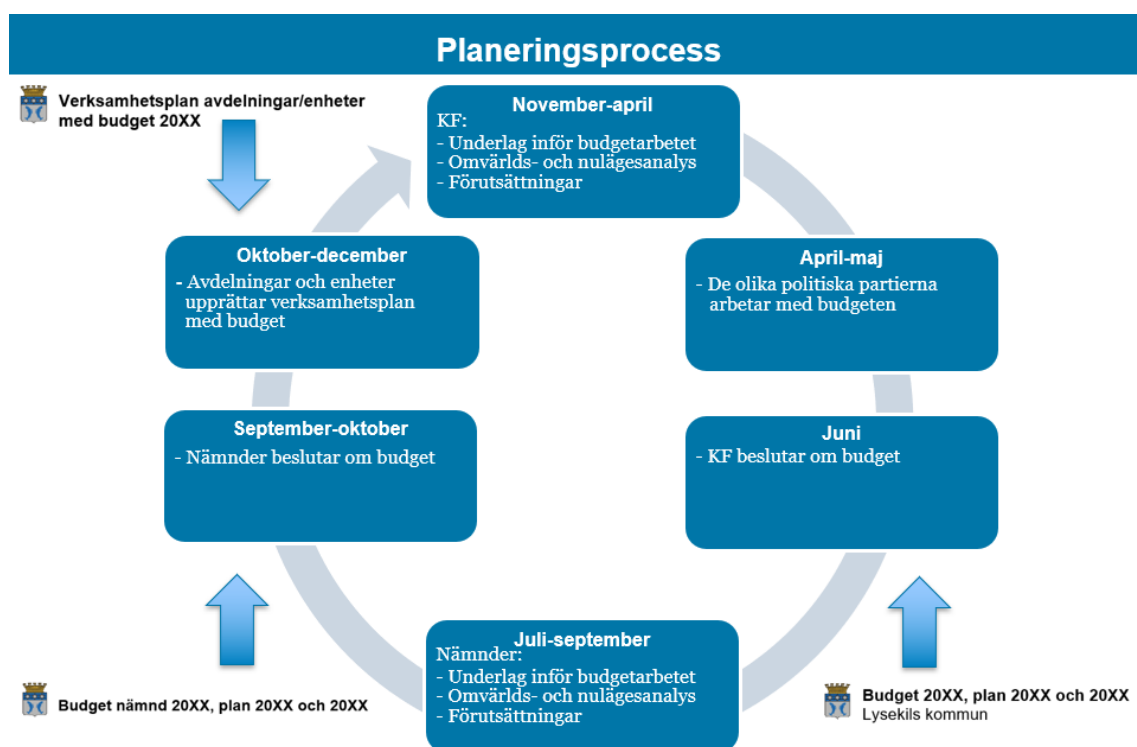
Planeringsprocess

Verksamhetsplan avdelningar/enheter med budget 20XX

November-april
KF:
- Underlag inför budgetarbetet
- Omvärlds- och nulägesanalys
- Förutsättningar

Oktober-december
- Avdelningar och enheter upprättar verksamhetsplan med budget

April-maj
- De olika politiska partierna arbetar med budgeten

September-oktober
- Nämnder beslutar om budget

Juni
- KF beslutar om budget

Juli-september
Nämnder:
- Underlag inför budgetarbetet
- Omvärlds- och nulägesanalys
- Förutsättningar

Budget nämnd 20XX, plan 20XX och 20XX

Budget 20XX, plan 20XX och 20XX
Lysekils kommun